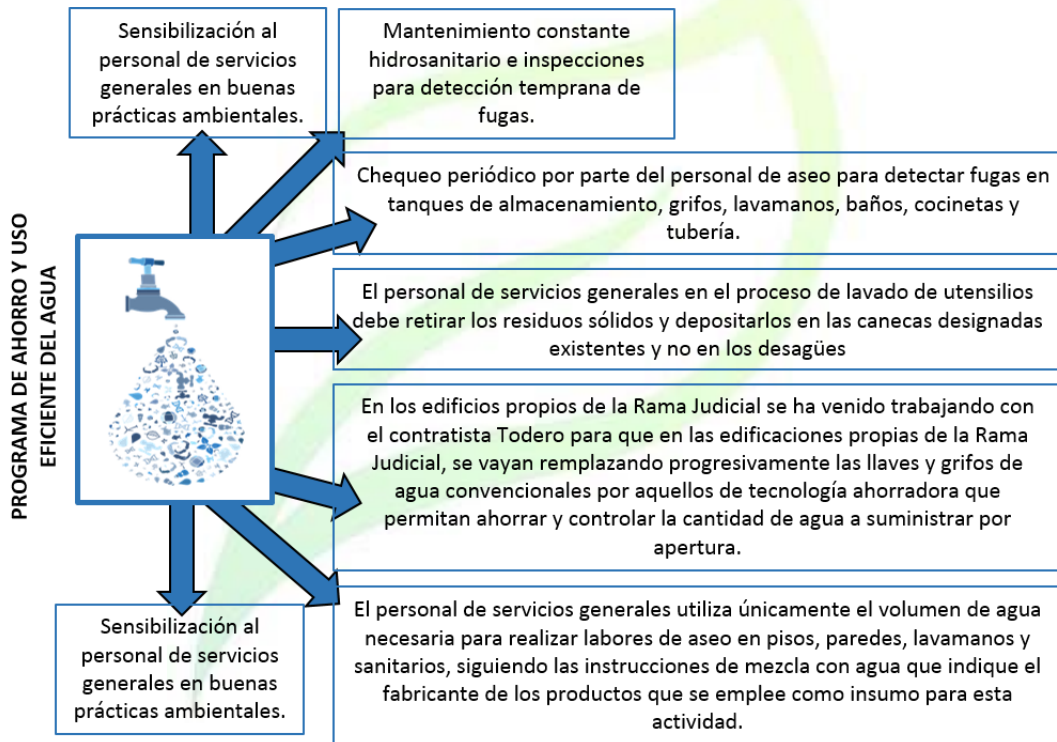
PROGRAMA DE AHORRO Y USO EFICIENTE DEL AGUA

Sensibilización al personal de servicios generales en buenas prácticas ambientales.

Mantenimiento constante hidrosanitario e inspecciones para detección temprana de fugas.

Chequeo periódico por parte del personal de aseo para detectar fugas en tanques de almacenamiento, grifos, lavamanos, baños, cocinetas y tubería.

El personal de servicios generales en el proceso de lavado de utensilios debe retirar los residuos sólidos y depositarlos en las canecas designadas existentes y no en los desagües

En los edificios propios de la Rama Judicial se ha venido trabajando con el contratista Todero para que en las edificaciones propias de la Rama Judicial, se vayan remplazando progresivamente las llaves y grifos de agua convencionales por aquellos de tecnología ahorradora que permitan ahorrar y controlar la cantidad de agua a suministrar por apertura.

Sensibilización al personal de servicios generales en buenas prácticas ambientales.

El personal de servicios generales utiliza únicamente el volumen de agua necesaria para realizar labores de aseo en pisos, paredes, lavamanos y sanitarios, siguiendo las instrucciones de mezcla con agua que indique el fabricante de los productos que se emplee como insumo para esta actividad.